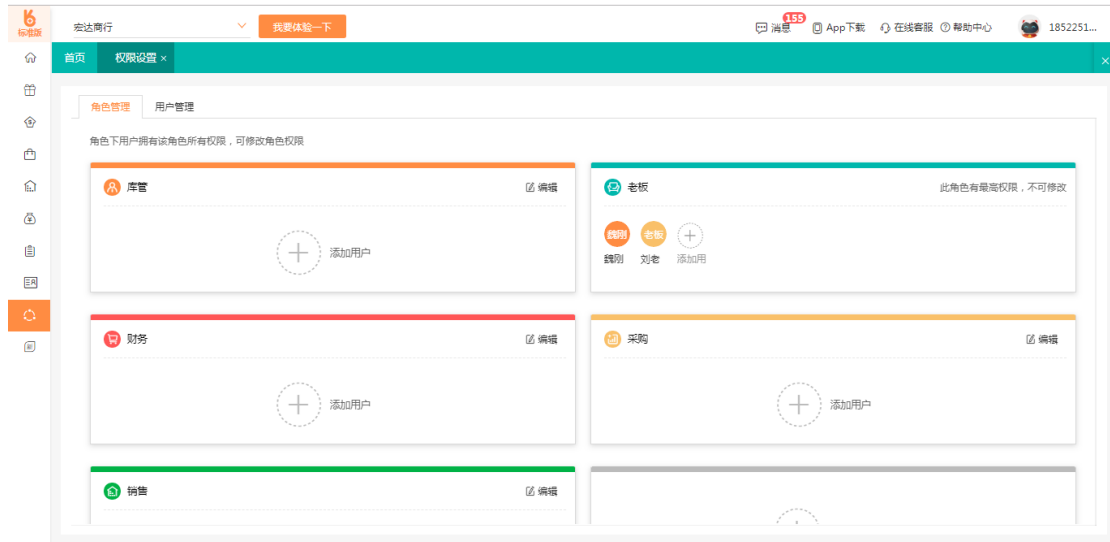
标准版

宏达商行

我要体验一下

155
消息 App下载 在线客服 帮助中心 1852251...

首页 权限设置 ×

角色管理 用户管理

角色下用户拥有该角色所有权限，可修改角色权限

库管 编辑

添加用户

老板 此角色有最高权限，不可修改

魏刚 老板
魏刚 刘老 添加用

财务 编辑

添加用户

采购 编辑

添加用户

销售 编辑